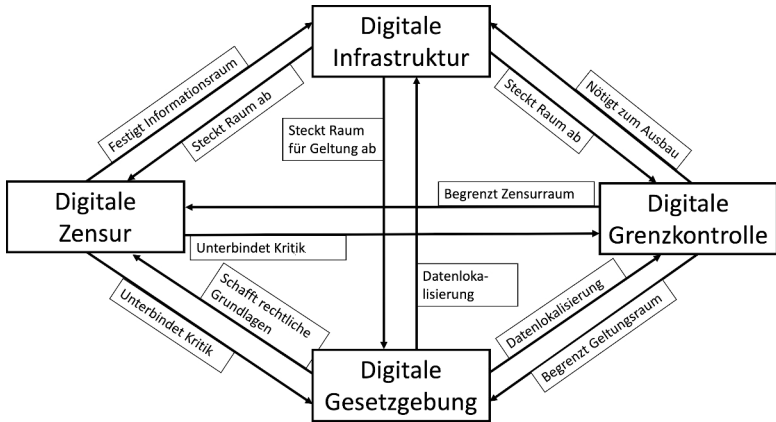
Digitale Infrastruktur

Festigt Informationsraum

Steckt Raum ab

Steckt Raum für Geltung ab

Steckt Raum ab

Nötigt zum Ausbau

Digitale Zensur

Begrenzt Zensurraum

Digitale Grenzkontrolle

Unterbindet Kritik

Datenlokalisierung

Schafft rechtliche Grundlagen

Unterbindet Kritik

Datenlokalisierung

Begrenzt Geltungsraum

Digitale Gesetzgebung